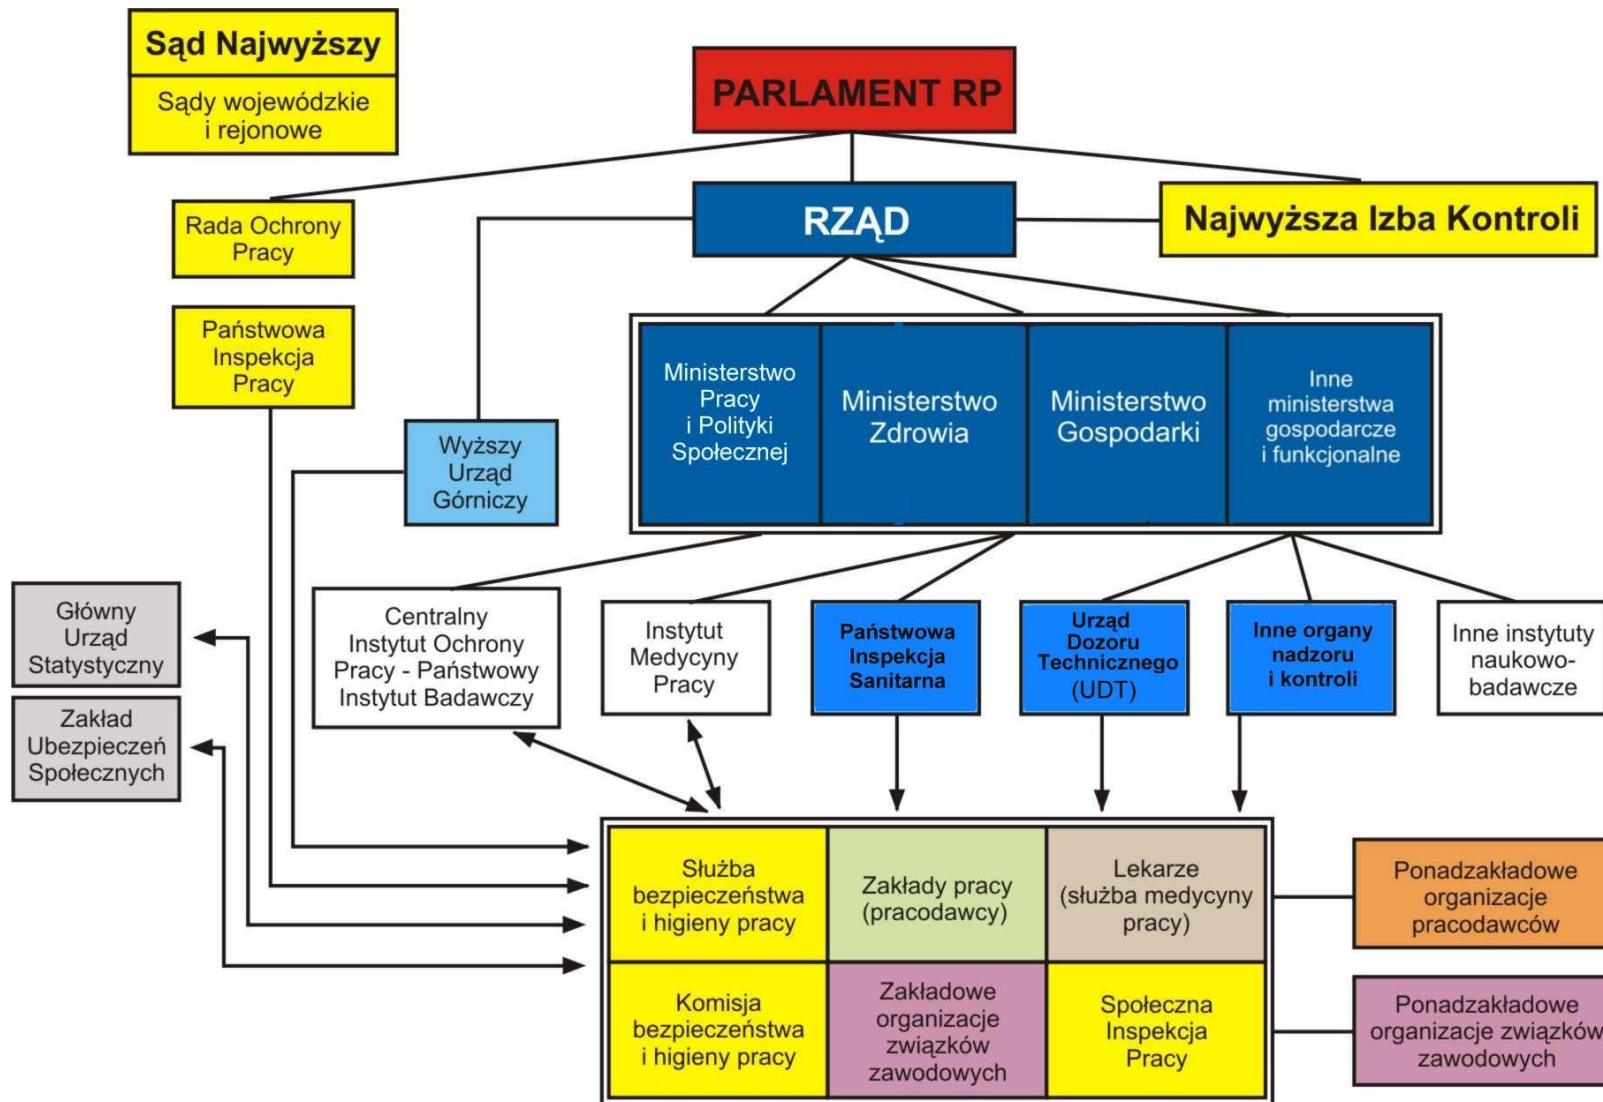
Sąd Najwyższy

Sądy wojewódzkie i rejonowe

PARLAMENT RP

Rada Ochrony Pracy

RZĄD

Najwyższa Izba Kontroli

Państwowa Inspekcja Pracy

Wyższy Urząd Górniczy

Ministerstwo Pracy i Polityki Społecznej

Ministerstwo Zdrowia

Ministerstwo Gospodarki

Inne ministerstwa gospodarcze i funkcjonalne

Główny Urząd Statystyczny

Zakład Ubezpieczeń Społecznych

Centralny Instytut Ochrony Pracy - Państwowy Instytut Badawczy

Instytut Medycyny Pracy

Państwowa Inspekcja Sanitarna

Urząd Dozoru Technicznego (UDT)

Inne organy nadzoru i kontroli

Inne instytuty naukowo-badawcze

Służba bezpieczeństwa i higieny pracy

Zakłady pracy (pracodawcy)

Lekarze (służba medycyny pracy)

Ponadzakładowe organizacje pracodawców

Komisja bezpieczeństwa i higieny pracy

Zakładowe organizacje związków zawodowych

Społeczna Inspekcja Pracy

Ponadzakładowe organizacje związków zawodowych